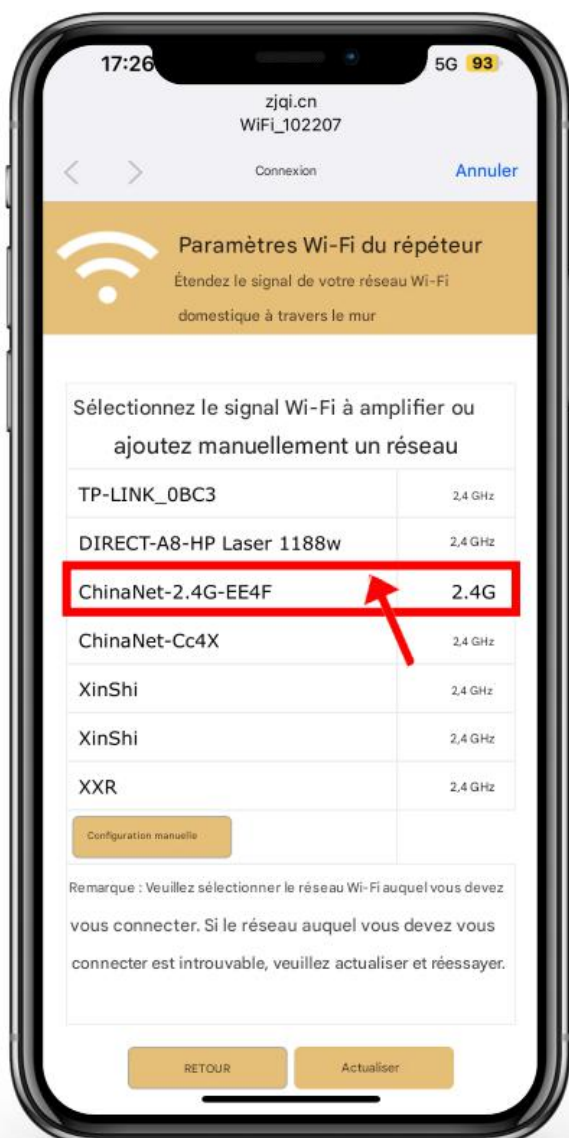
17:26

5G 93

zjqi.cn
WiFi_102207

Connexion

Annuler

Paramètres Wi-Fi du répéteur

Étendez le signal de votre réseau Wi-Fi domestique à travers le mur

Sélectionnez le signal Wi-Fi à amplifier ou ajoutez manuellement un réseau

| | |
|---|---|
| TP-LINK_0BC3 | 2,4 GHz |
| DIRECT-A8-HP Laser 1188w | 2,4 GHz |
| ChinaNet-2.4G-EE4F | 2.4G |
| ChinaNet-Cc4X | 2,4 GHz |
| XinShi | 2,4 GHz |
| XinShi | 2,4 GHz |
| XXR | 2,4 GHz |

Configuration manuelle

Remarque : Veuillez sélectionner le réseau Wi-Fi auquel vous devez vous connecter. Si le réseau auquel vous devez vous connecter est introuvable, veuillez actualiser et réessayer.

RETOUR

Actualiser